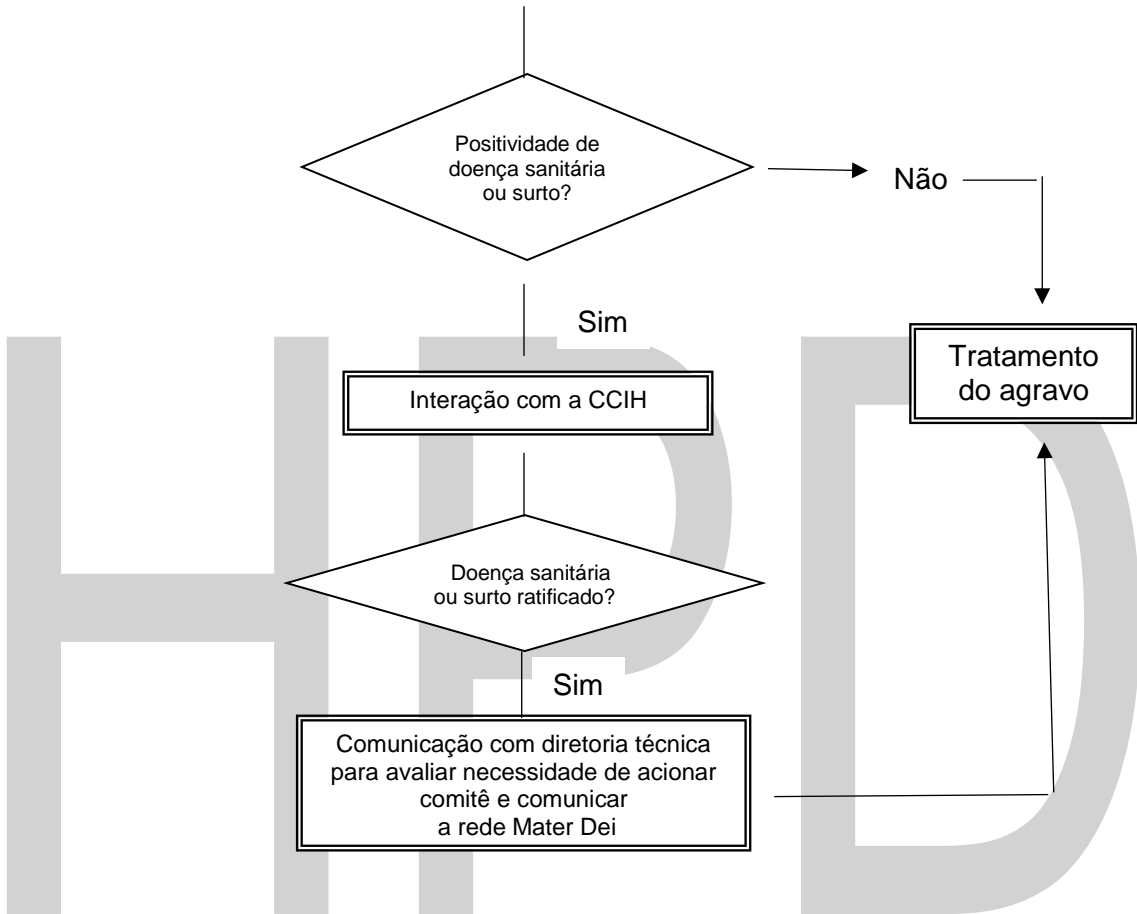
Positividade de doença sanitária ou surto?

Não

Sim

Interação com a CCIH

Tratamento do agravo

Doença sanitária ou surto ratificado?

Sim

Comunicação com diretoria técnica para avaliar necessidade de acionar comitê e comunicar a rede Mater Dei

HPD